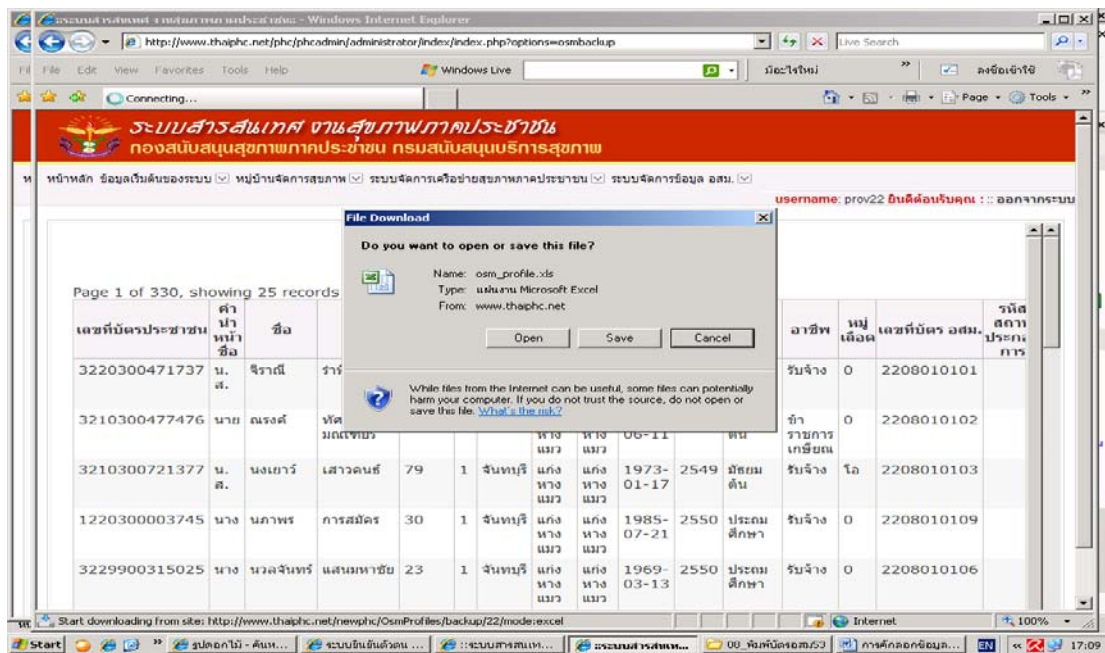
ระบบสารสนเทศ งานสุขภาพภาคประชาชน - Windows Internet Explorer

http://www.thaiphc.net/phc/phcadmin/administrator/index/index.php?options=osmbackup

Live Search

File Edit View Favorites Tools Help

Windows Live

มีอะไรใหม่

ลงชื่อเข้าใช้

Connecting...

Page Tools

ระบบสารสนเทศ งานสุขภาพภาคประชาชน
กองสนับสนุนสุขภาพภาคประชาชน กรมสนับสนุนบริการสุขภาพ

หน้าหลัก ข้อมูลเริ่มต้นของระบบ หมู่บ้านจัดการสุขภาพ ระบบจัดการเครือข่ายสุขภาพภาคประชาชน ระบบจัดการข้อมูล อสม.

username: prov22 ยินดีต้อนรับคุณ : :: ออกจากระบบ

File Download

Do you want to open or save this file?

Name: osm_profile.xls
Type: แผ่นงาน Microsoft Excel
From: www.thaiphc.net

Open Save Cancel

While files from the Internet can be useful, some files can potentially harm your computer. If you do not trust the source, do not open or save this file. What's the risk?

Page 1 of 330, showing 25 records

| เลขที่บัตรประชาชน | คำนำหน้าชื่อ | ชื่อ | | | | | | | | | อาชีพ | หมู่เลือด | เลขที่บัตร อสม. | รหัสสถานะการ |
|---|---|---|---|---|---|---|---|---|---|---|---|---|---|---|
| 3220300471737 | น.ส. | จิราณี | รา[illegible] | | | | | | | | รับจ้าง | O | 2208010101 | |
| 3210300477476 | นาย | ณรงค์ | ทัศ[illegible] มณีเทียร | | | | หาง แมว | หาง แมว | 06-11 | | ต้น | ข้าราชการเกษียณ | O | 2208010102 |
| 3210300721377 | น.ส. | นงเยาว์ | เสาวคนธ์ | 79 | 1 | จันทบุรี | แก่งหางแมว | แก่งหางแมว | 1973-01-17 | 2549 | มัธยมต้น | รับจ้าง | โอ | 2208010103 |
| 1220300003745 | นาง | นภาพร | การสมัคร | 30 | 1 | จันทบุรี | แก่งหางแมว | แก่งหางแมว | 1985-07-21 | 2550 | ประถมศึกษา | รับจ้าง | O | 2208010109 |
| 3229900315025 | นาง | นวลจันทร์ | แสนมหาชัย | 23 | 1 | จันทบุรี | แก่งหางแมว | แก่งหางแมว | 1969-03-13 | 2550 | ประถมศึกษา | รับจ้าง | O | 2208010106 |

Start downloading from site: http://www.thaiphc.net/newphc/OsmProfiles/backup/22/mode:excel

Internet 100%

Start ลูปดอกไม้ - ค้นห... ระบบยืนยันตัวตน ... ::ระบบสารสนเท... ระบบสารสนเท... 00_พิมพ์บัตรอสม53 การคัดลอกข้อมูล... EN 17:09